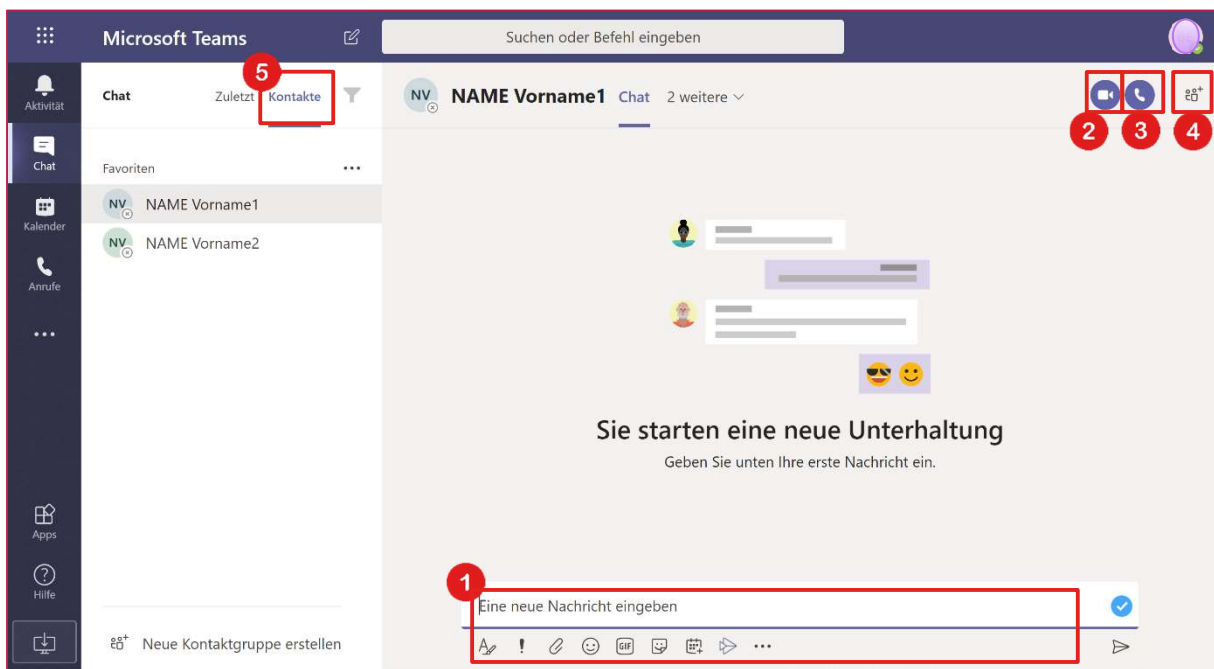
Microsoft Teams
Suchen oder Befehl eingeben
Aktivität
Chat
Kalender
Anrufe
...
Apps
Hilfe
Chat
Zuletzt
Kontakte
5
Favoriten
...
NV NAME Vorname1
NV NAME Vorname2
Neue Kontaktgruppe erstellen
NV NAME Vorname1 Chat 2 weitere
2
3
4
Sie starten eine neue Unterhaltung
Geben Sie unten Ihre erste Nachricht ein.
1
Eine neue Nachricht eingeben
GIF
...